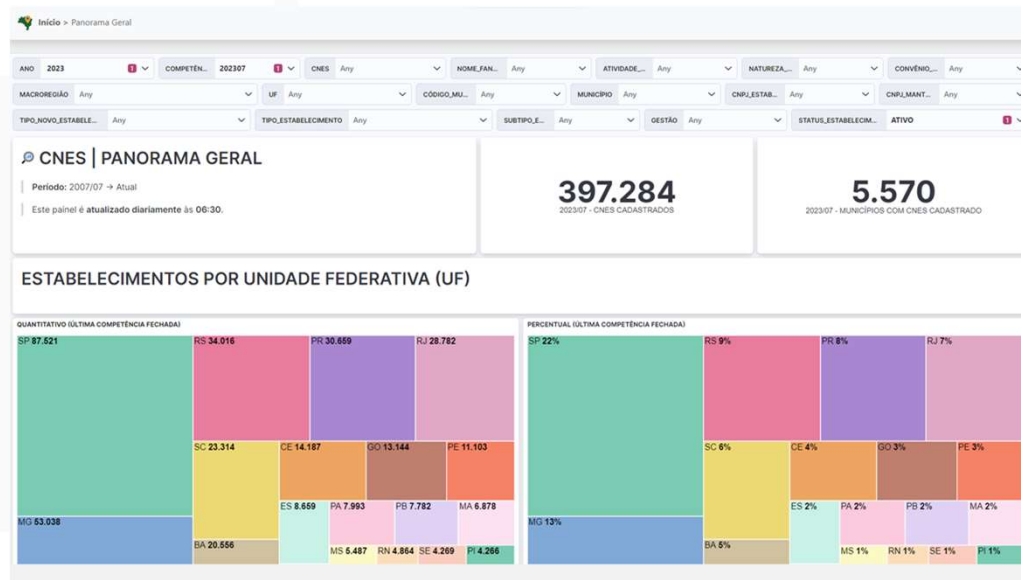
Início > Panorama Geral

ANO 2023 1 COMPETÊN... 202307 1 CNES Any NOME_FAN... Any ATIVIDADE_... Any NATUREZA_... Any CONVÊNIO_... Any

MACROREGIÃO Any UF Any CÓDIGO_MU... Any MUNICÍPIO Any CNPJ_ESTAB... Any CNPJ_MANT... Any

TIPO_NOVO_ESTABELE... Any TIPO_ESTABELECIMENTO Any SUBTIPO_E... Any GESTÃO Any STATUS_ESTABELECIM... ATIVO 1

CNES | PANORAMA GERAL

Período: 2007/07 → Atual

Este painel é atualizado diariamente às 06:30.

397.284
2023/07 - CNES CADASTRADOS

5.570
2023/07 - MUNICÍPIOS COM CNES CADASTRADO

ESTABELECIMENTOS POR UNIDADE FEDERATIVA (UF)

QUANTITATIVO (ÚLTIMA COMPETÊNCIA FECHADA)

SP 87.521
RS 34.016
PR 30.659
RJ 28.782
SC 23.314
CE 14.187
GO 13.144
PE 11.103
MG 53.038
ES 8.659
PA 7.993
PB 7.782
MA 6.878
BA 20.556
MS 5.487
RN 4.864
SE 4.269
PI 4.266

PERCENTUAL (ÚLTIMA COMPETÊNCIA FECHADA)

SP 22%
RS 9%
PR 8%
RJ 7%
SC 6%
CE 4%
GO 3%
PE 3%
MG 13%
ES 2%
PA 2%
PB 2%
MA 2%
BA 5%
MS 1%
RN 1%
SE 1%
PI 1%